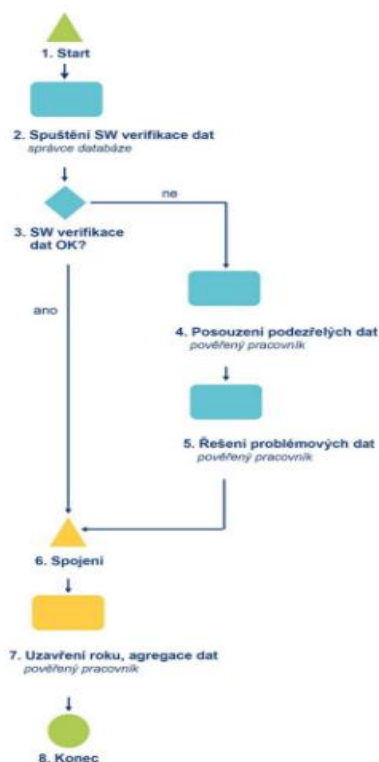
1. Start

2. Spuštění SW verifikace dat
správce databáze

3. SW verifikace dat OK?

ne

ano

4. Posouzení podezřelých dat
pověřený pracovník

5. Řešení problémových dat
pověřený pracovník

6. Spojení

7. Uzavření roku, agregace dat
pověřený pracovník

8. Konec